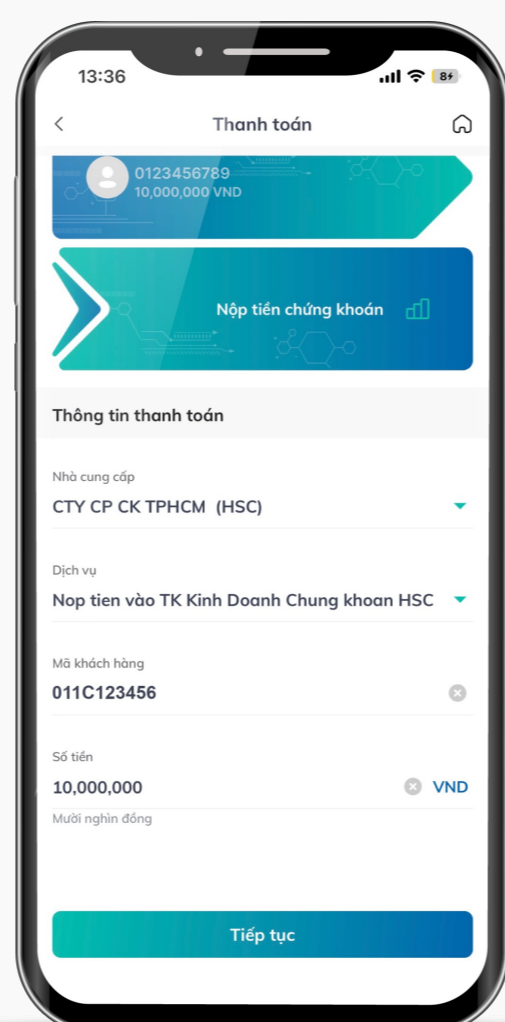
13:36

8

Thanh toán

0123456789
10,000,000 VND

Nộp tiền chứng khoán

Thông tin thanh toán

Nhà cung cấp
CTY CP CK TPHCM (HSC)

Dịch vụ
Nop tien vào TK Kinh Doanh Chung khoan HSC

Mã khách hàng
011C123456

Số tiền
10,000,000
VND
Mười nghìn đồng

Tiếp tục